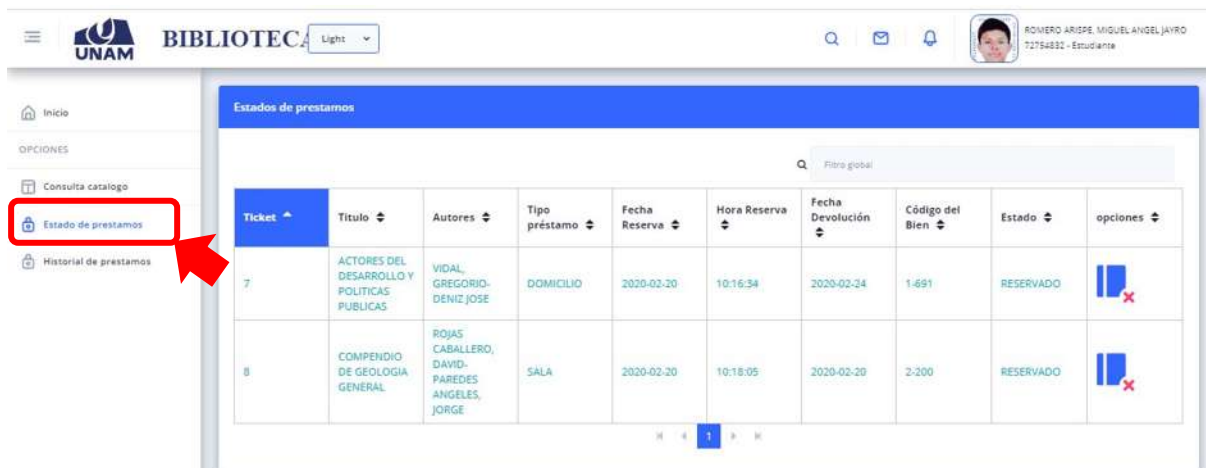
UNAM BIBLIOTECA Light

ROMERO ARISPE, MIGUEL ANGEL JAYRO
72754832 - Estudiante

Inicio
OPCIONES
Consulta catalogo
Estado de prestamos
Historial de prestamos

Estados de prestamos

Filtro global

| Ticket | Titulo | Autores | Tipo préstamo | Fecha Reserva | Hora Reserva | Fecha Devolución | Código del Bien | Estado | opciones |
|---|---|---|---|---|---|---|---|---|---|
| 7 | ACTORES DEL DESARROLLO Y POLITICAS PUBLICAS | VIDAL, GREGORIO-DENIZ JOSE | DOMICILIO | 2020-02-20 | 10:16:34 | 2020-02-24 | 1-691 | RESERVADO | |
| 8 | COMPENDIO DE GEOLOGIA GENERAL | ROJAS CABALLERO, DAVID-PAREDES ANGELES, JORGE | SALA | 2020-02-20 | 10:18:05 | 2020-02-20 | 2-200 | RESERVADO | |

1